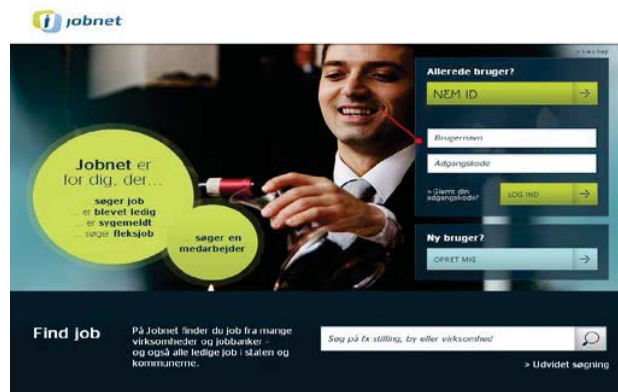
jobnet

> Læs højt

Allerede bruger?

NEM ID

Brugernavn

Adgangskode

> Glemt din adgangskode?

LOG IND

Ny bruger?

OPRET MIG

Jobnet er for dig, der...

... søger job
... er blevet ledig
... er sygemeldt
... søger fleksjob

... søger en medarbejder

Find job

På Jobnet finder du job fra mange virksomheder og jobbanker - og også alle ledige job i staten og kommunerne.

Søg på fx stilling, by eller virksomhed

> Udvidet søgning